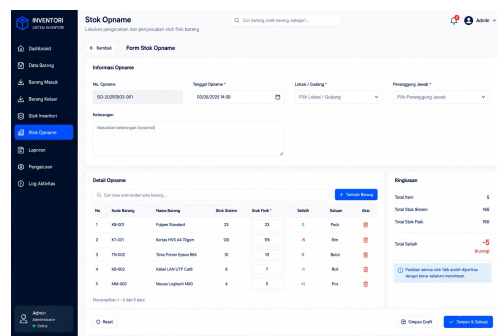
INVENTORI
SISTEM INVENTORI

Dashboard
Data Barang
Barang Masuk
Barang Keluar
Stok Inventori
Stok Opname
Laporan
Pengaturan
Log Aktivitas

Admin
Administrator
Online

Stok Opname
Lakukan pengecekan dan penyesuaian stok fisik barang

Cari barang, kode barang, kategori...

Admin

← Kembali
Form Stok Opname

Informasi Opname

No. Opname
SO-20250501-001

Tanggal Opname *
03/06/2026 14:30

Lokasi / Gudang *
Pilih Lokasi / Gudang

Penanggung Jawab *
Pilih Penanggung Jawab

Keterangan
Masukkan keterangan (opsional)

Detail Opname

Cari atau scan kode/nama barang...

+ Tambah Barang

| No | Kode Barang | Nama Barang | Stok Sistem | Stok Fisik * | Selisih | Satuan | Aksi |
|---|---|---|---|---|---|---|---|
| 1 | KB-001 | Pulpen Standard | 23 | 23 | 0 | Pack | |
| 2 | KT-001 | Kertas HVS A4 70gsm | 120 | 115 | -5 | Rim | |
| 3 | TN-002 | Tinta Printer Epson 664 | 10 | 10 | 0 | Botol | |
| 4 | KB-002 | Kabel LAN UTP Cat6 | 8 | 7 | -1 | Roll | |
| 5 | MM-003 | Mouse Logitech M90 | 4 | 5 | +1 | Pcs | |

Menampilkan 1 - 5 dari 5 data

Ringkasan

Total Item 5
Total Stok Sistem 165
Total Stok Fisik 160

Total Selisih -5
(Kurang)

Pastikan semua stok fisik sudah diperiksa dengan benar sebelum menyimpan.

Reset
Simpan Draft
Simpan & Selesai